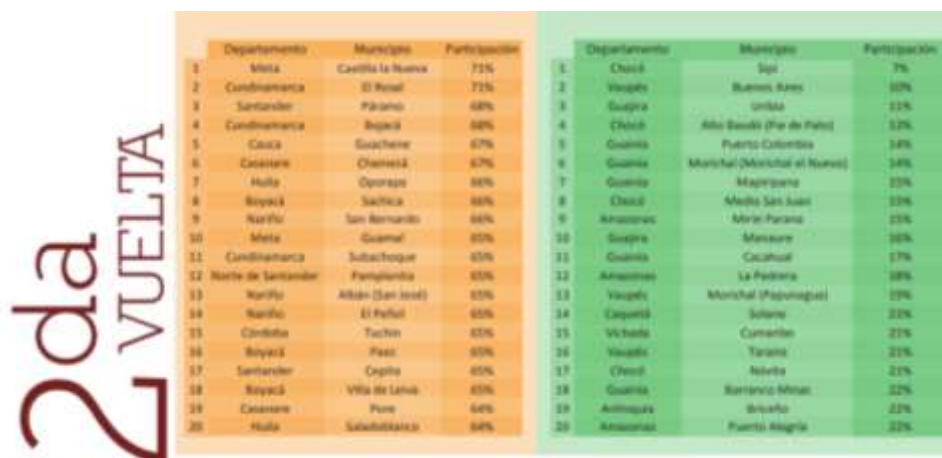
2da VUELTA

| | Departamento | Municipio | Participación |
|---|---|---|---|
| 1 | Meta | Castilla la Nueva | 71% |
| 2 | Cundinamarca | El Rosal | 71% |
| 3 | Santander | Páramo | 68% |
| 4 | Cundinamarca | Bojacá | 68% |
| 5 | Cauca | Guachené | 67% |
| 6 | Casanare | Chameza | 67% |
| 7 | Huila | Oporapa | 66% |
| 8 | Boyacá | Sachica | 66% |
| 9 | Nariño | San Bernardo | 66% |
| 10 | Meta | Guamal | 65% |
| 11 | Cundinamarca | Subachoque | 65% |
| 12 | Norte de Santander | Pamplonita | 65% |
| 13 | Nariño | Albán (San José) | 65% |
| 14 | Nariño | El Peñol | 65% |
| 15 | Córdoba | Tuchín | 65% |
| 16 | Boyacá | Paez | 65% |
| 17 | Santander | Cepita | 65% |
| 18 | Boyacá | Villa de Leiva | 65% |
| 19 | Casanare | Pore | 64% |
| 20 | Huila | Saladoblanco | 64% |

| | Departamento | Municipio | Participación |
|---|---|---|---|
| 1 | Chocó | Sipí | 7% |
| 2 | Vaupés | Buenos Aires | 10% |
| 3 | Guajira | Uribia | 11% |
| 4 | Chocó | Alto Baudó (Pie de Pato) | 12% |
| 5 | Guainía | Puerto Colombia | 14% |
| 6 | Guainía | Morichal (Morichal el Nuevo) | 14% |
| 7 | Guaviare | Mapiripana | 15% |
| 8 | Chocó | Medio San Juan | 15% |
| 9 | Amazonas | Mirití Paraná | 15% |
| 10 | Guajira | Manaure | 16% |
| 11 | Guainía | Cacahual | 17% |
| 12 | Amazonas | La Pedrera | 18% |
| 13 | Vaupés | Morichal (Papunagua) | 19% |
| 14 | Caquetá | Solano | 21% |
| 15 | Vichada | Cumaribo | 21% |
| 16 | Vaupés | Taraira | 21% |
| 17 | Chocó | Nóvita | 21% |
| 18 | Guainía | Barranco Minas | 22% |
| 19 | Antioquia | Briceño | 22% |
| 20 | Amazonas | Puerto Alegría | 22% |